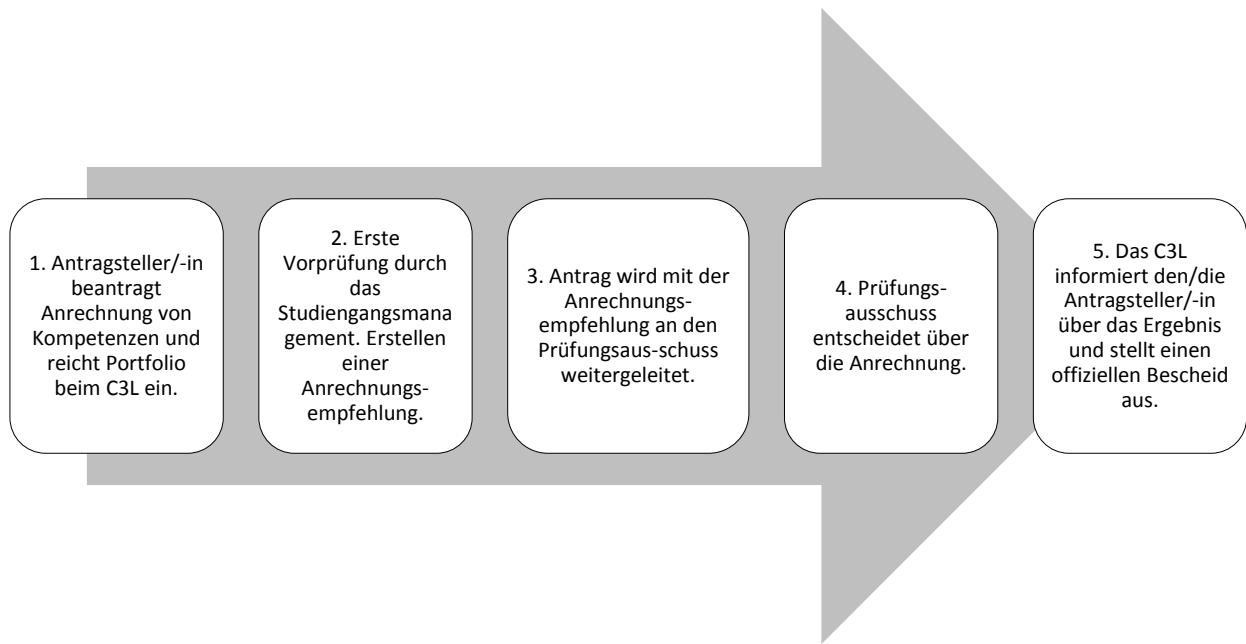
1. Antragsteller/-in beantragt Anrechnung von Kompetenzen und reicht Portfolio beim C3L ein.

2. Erste Vorprüfung durch das Studiengangsmanagement. Erstellen einer Anrechnungsempfehlung.

3. Antrag wird mit der Anrechnungsempfehlung an den Prüfungsaus-schuss weitergeleitet.

4. Prüfungsausschuss entscheidet über die Anrechnung.

5. Das C3L informiert den/die Antragsteller/-in über das Ergebnis und stellt einen offiziellen Bescheid aus.